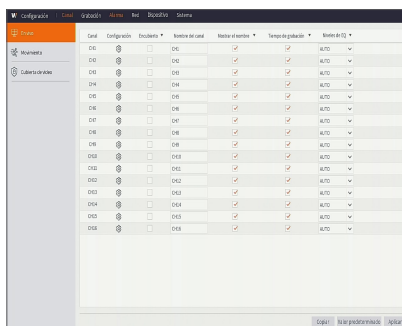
Configuración | Canal Grabación Alarma Red Dispositivo Sistema

Canal
Movimiento
Cubierta de video

| Canal | Configuración | Escondiente ▼ | Nombre del canal | Mostrar el nombre ▼ | Tiempo de grabación ▼ | Modelo de CQ ▼ |
|---|---|---|---|---|---|---|
| CH1 | | | CH1 | ✓ | ✓ | AUTO |
| CH2 | | | CH2 | ✓ | ✓ | AUTO |
| CH3 | | | CH3 | ✓ | ✓ | AUTO |
| CH4 | | | CH4 | ✓ | ✓ | AUTO |
| CH5 | | | CH5 | ✓ | ✓ | AUTO |
| CH6 | | | CH6 | ✓ | ✓ | AUTO |
| CH7 | | | CH7 | ✓ | ✓ | AUTO |
| CH8 | | | CH8 | ✓ | ✓ | AUTO |
| CH9 | | | CH9 | ✓ | ✓ | AUTO |
| CH10 | | | CH10 | ✓ | ✓ | AUTO |
| CH11 | | | CH11 | ✓ | ✓ | AUTO |
| CH12 | | | CH12 | ✓ | ✓ | AUTO |
| CH13 | | | CH13 | ✓ | ✓ | AUTO |
| CH14 | | | CH14 | ✓ | ✓ | AUTO |
| CH15 | | | CH15 | ✓ | ✓ | AUTO |
| CH16 | | | CH16 | ✓ | ✓ | AUTO |

Copiar Valor predeterminado Aplicar